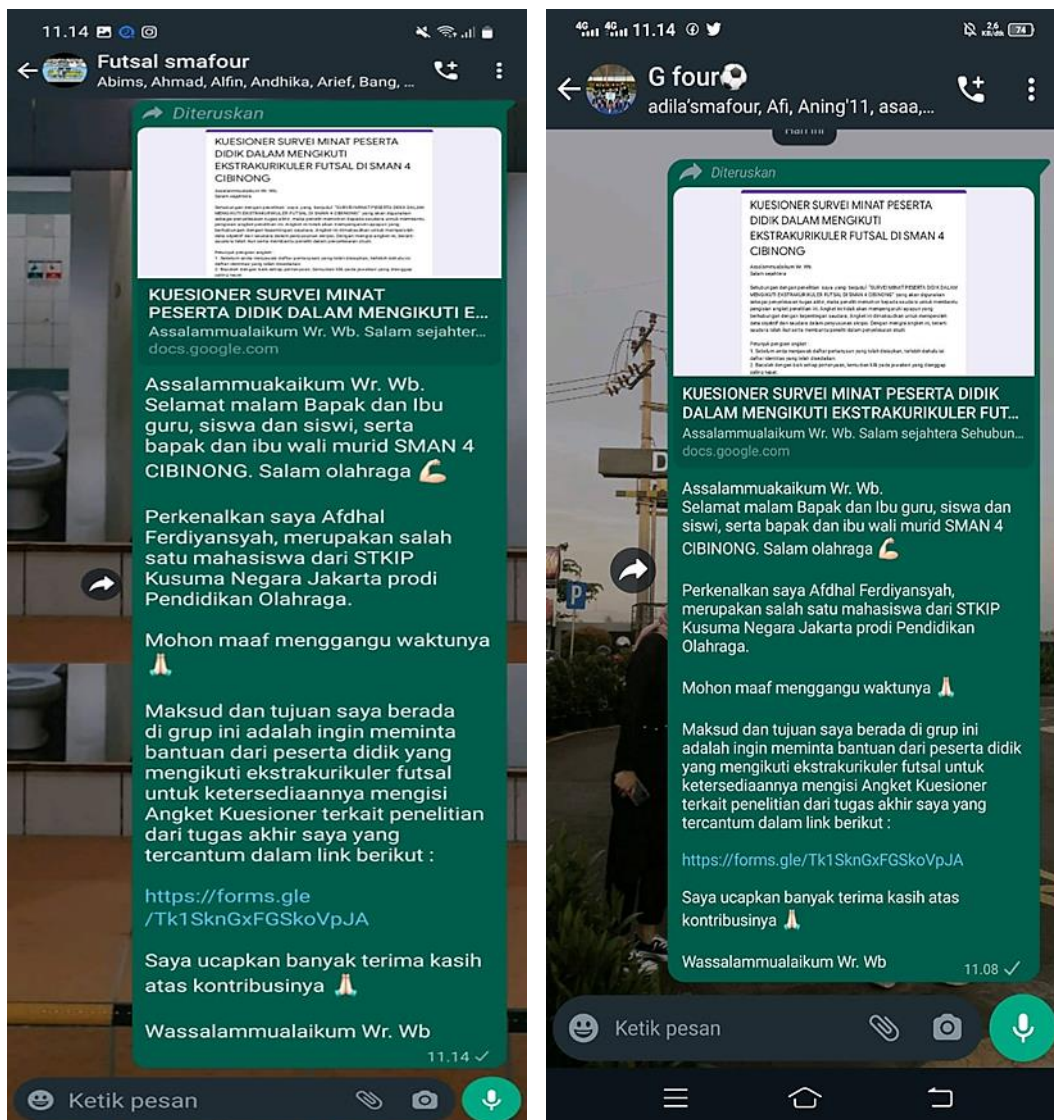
11.14

Futsal smafour
Abims, Ahmad, Alfin, Andhika, Arief, Bang, ...

Diteruskan

KUESIONER SURVEI MINAT PESERTA DIDIK DALAM MENGIKUTI EKSTRAKURIKULER FUTSAL DI SMAN 4 CIBINONG

Assalammualaikum Wr. Wb.
Salam sejahtera

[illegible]

KUESIONER SURVEI MINAT PESERTA DIDIK DALAM MENGIKUTI E...
Assalammualaikum Wr. Wb. Salam sejahter...
docs.google.com

Assalammuakaikum Wr. Wb.
Selamat malam Bapak dan Ibu guru, siswa dan siswi, serta bapak dan ibu wali murid SMAN 4 CIBINONG. Salam olahraga 💪

Perkenalkan saya Afdhal Ferdiyansyah, merupakan salah satu mahasiswa dari STKIP Kusuma Negara Jakarta prodi Pendidikan Olahraga.

Mohon maaf menggangu waktunya 🙏

Maksud dan tujuan saya berada di grup ini adalah ingin meminta bantuan dari peserta didik yang mengikuti ekstrakurikuler futsal untuk ketersediaannya mengisi Angket Kuesioner terkait penelitian dari tugas akhir saya yang tercantum dalam link berikut :

https://forms.gle/Tk1SknGxFGSkoVpJA

Saya ucapkan banyak terima kasih atas kontribusinya 🙏

Wassalammualaikum Wr. Wb
11.14

Ketik pesan

11.14
2,6 KB/dtk 74

G four⚽
adila'smafour, Afi, Aning'11, asaa,...

Diteruskan

KUESIONER SURVEI MINAT PESERTA DIDIK DALAM MENGIKUTI EKSTRAKURIKULER FUTSAL DI SMAN 4 CIBINONG

Assalammualaikum Wr. Wb.
Salam sejahtera

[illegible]

KUESIONER SURVEI MINAT PESERTA DIDIK DALAM MENGIKUTI EKSTRAKURIKULER FUT...
Assalammualaikum Wr. Wb. Salam sejahtera Sehubun...
docs.google.com

Assalammuakaikum Wr. Wb.
Selamat malam Bapak dan Ibu guru, siswa dan siswi, serta bapak dan ibu wali murid SMAN 4 CIBINONG. Salam olahraga 💪

Perkenalkan saya Afdhal Ferdiyansyah, merupakan salah satu mahasiswa dari STKIP Kusuma Negara Jakarta prodi Pendidikan Olahraga.

Mohon maaf menggangu waktunya 🙏

Maksud dan tujuan saya berada di grup ini adalah ingin meminta bantuan dari peserta didik yang mengikuti ekstrakurikuler futsal untuk ketersediaannya mengisi Angket Kuesioner terkait penelitian dari tugas akhir saya yang tercantum dalam link berikut :

https://forms.gle/Tk1SknGxFGSkoVpJA

Saya ucapkan banyak terima kasih atas kontribusinya 🙏

Wassalammualaikum Wr. Wb
11.08

Ketik pesan